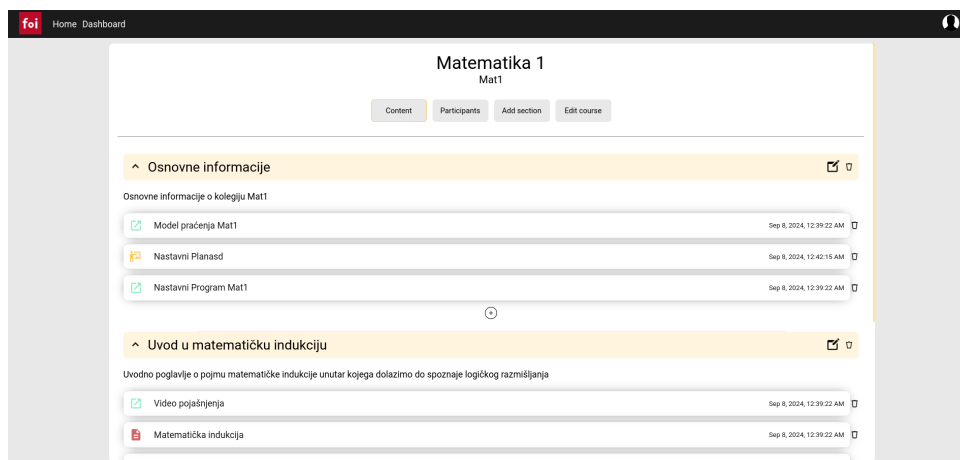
foi Home Dashboard

Matematika 1
Mat1

Content Participants Add section Edit course

Osnovne informacije

Osnovne informacije o kolegiju Mat1

Model praćenja Mat1 Sep 8, 2024, 12:39:22 AM

Nastavni Planasd Sep 8, 2024, 12:42:15 AM

Nastavni Program Mat1 Sep 8, 2024, 12:39:22 AM

Uvod u matematičku indukciju

Uvodno poglavlje o pojmu matematičke indukcije unutar kojega dolazimo do spoznaje logičkog razmišljanja

Video pojašnjenja Sep 8, 2024, 12:39:22 AM

Matematička indukcija Sep 8, 2024, 12:39:22 AM